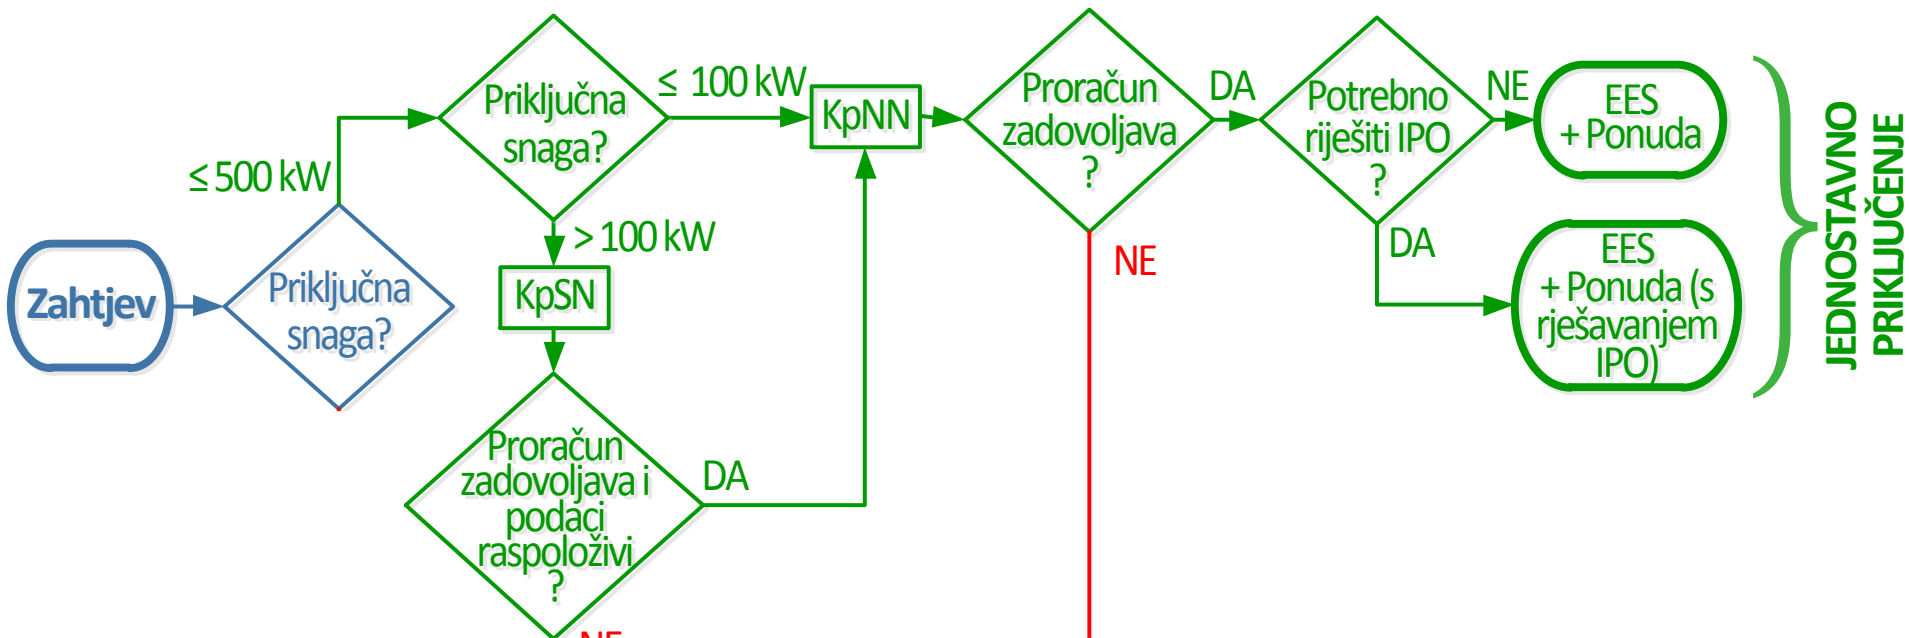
Zahtjev

Priključna snaga?

≤ 500 kW

Priključna snaga?

≤ 100 kW

> 100 kW

KpNN

KpSN

Proračun zadovoljava i podaci raspoloživi ?

DA

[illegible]

Proračun zadovoljava ?

NE

DA

Potrebno riješiti IPO ?

NE

DA

EES + Ponuda

EES + Ponuda (s rješavanjem IPO)

JEDNOSTAVNO PRIKLJUČENJE